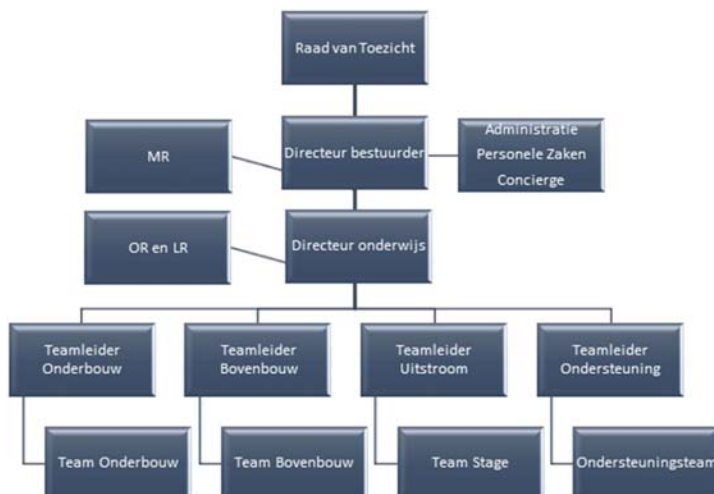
Raad van Toezicht

MR

Directeur bestuurder

Administratie
Personele Zaken
Concierge

OR en LR

Directeur onderwijs

Teamleider Onderbouw

Teamleider Bovenbouw

Teamleider Uitstroom

Teamleider Ondersteuning

Team Onderbouw

Team Bovenbouw

Team Stage

Ondersteuningsteam